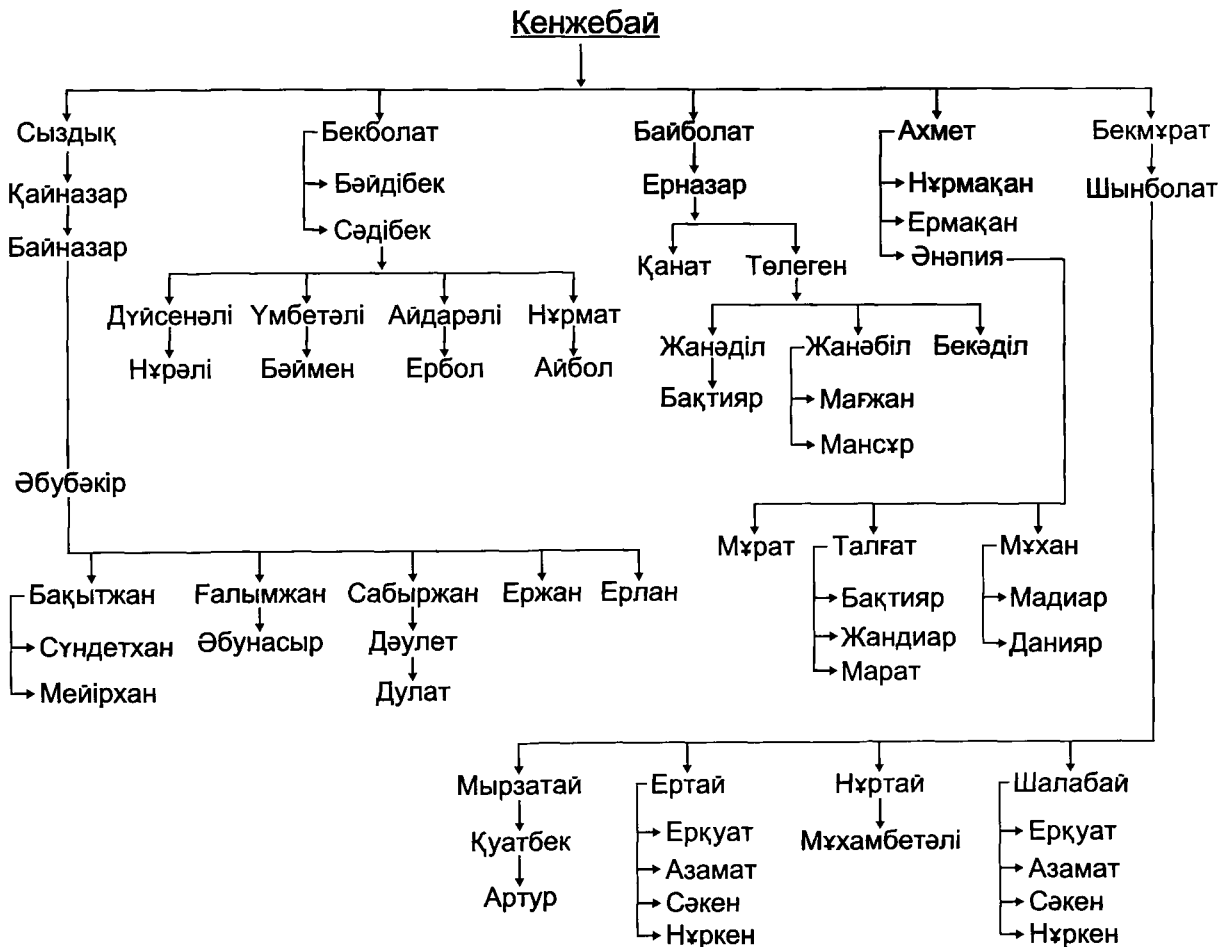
Кенжебай

Сыздық
Қайназар
Байназар
Әбубәкір

Бекболат
Бәйдібек
Сәдібек

Дүйсенәлі
Нұрәлі
Үмбетәлі
Бәймен
Айдарәлі
Ербол
Нұрмат
Айбол

Байболат
Ерназар
Қанат
Төлеген
Жанәділ
Бақтияр
Жанәбіл
Мағжан
Мансұр
Бекәділ

Ахмет
Нұрмақан
Ермақан
Әнәпия

Бекмұрат
Шынболат

Мұрат
Талғат
Бақтияр
Жандиар
Марат
Мұхан
Мадиар
Данияр

Бақытжан
Сүндетхан
Мейірхан
Ғалымжан
Әбунасыр
Сабыржан
Дәулет
Дулат
Ержан
Ерлан

Мырзатай
Қуатбек
Артур
Ертай
Ерқуат
Азамат
Сәкен
Нұркен
Нұртай
Мұхамбетәлі
Шалабай
Ерқуат
Азамат
Сәкен
Нұркен